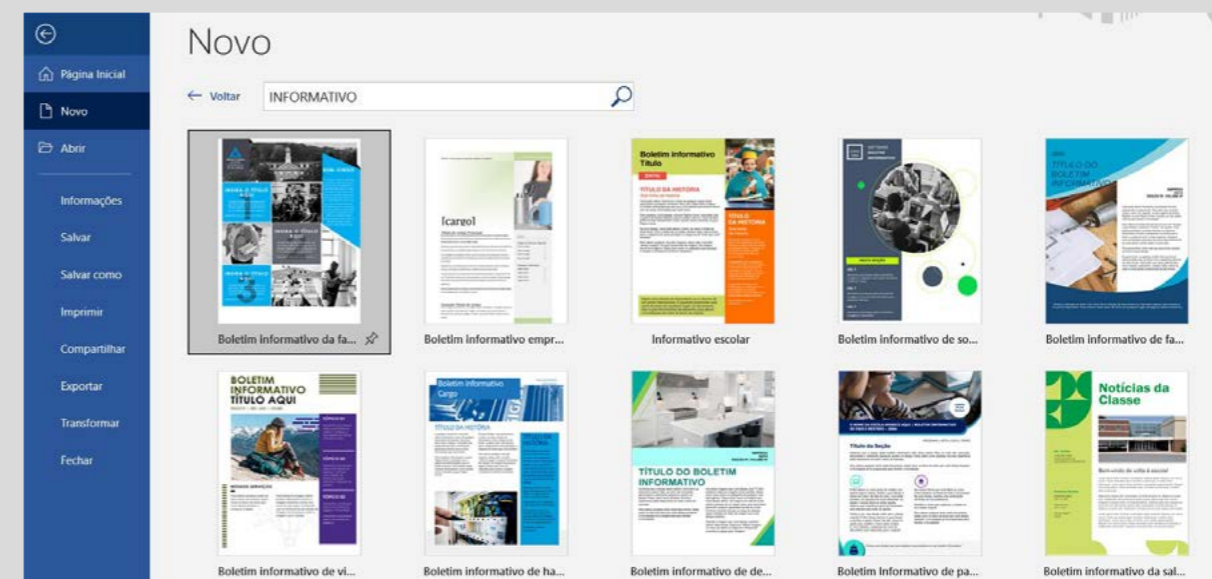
Página Inicial
Novo
Abrir
Informações
Salvar
Salvar como
Imprimir
Compartilhar
Exportar
Transformar
Fechar

Novo

← Voltar
INFORMATIVO

Boletim informativo da fa...
[cargo]
Boletim informativo empr...
Boletim informativo Título
TÍTULO DA HISTÓRIA
TÍTULO DA HISTÓRIA
Informativo escolar
Boletim informativo de so...
TÍTULO DO BOLETIM INFORMATIVO
Boletim informativo de fa...

BOLETIM INFORMATIVO TÍTULO AQUI
Boletim informativo de vi...
Boletim informativo
Cargo
TÍTULO DA HISTÓRIA
Boletim informativo de ha...
TÍTULO DO BOLETIM INFORMATIVO
Boletim informativo de de...
Título da Seção
Boletim Informativo de pa...
Notícias da Classe
Bem-vindo volta à escola!
Boletim informativo da sal...